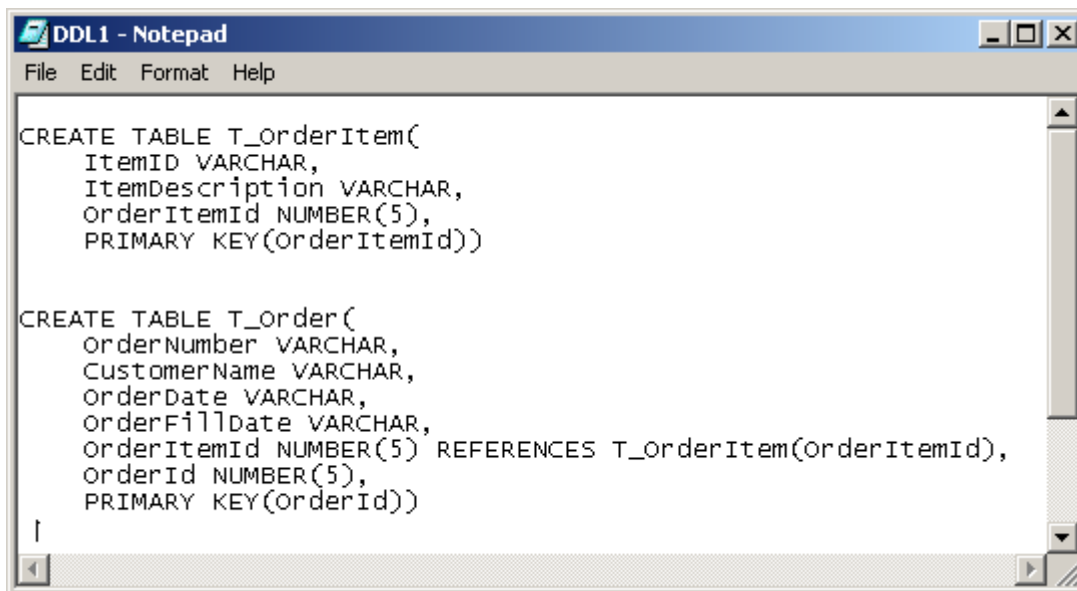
DDL1 - Notepad

File Edit Format Help

CREATE TABLE T_OrderItem(
ItemID VARCHAR,
ItemDescription VARCHAR,
OrderItemId NUMBER(5),
PRIMARY KEY(OrderItemId))

CREATE TABLE T_Order(
OrderNumber VARCHAR,
CustomerName VARCHAR,
OrderDate VARCHAR,
OrderFillDate VARCHAR,
OrderItemId NUMBER(5) REFERENCES T_OrderItem(OrderItemId),
OrderId NUMBER(5),
PRIMARY KEY(OrderId))